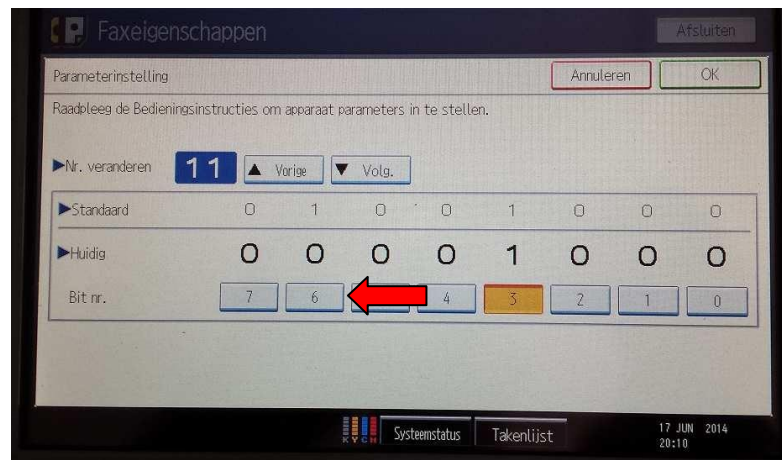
Faxeigenschappen

Afsluiten

Parameterinstelling

Annuleren

OK

Raadpleeg de Bedieningsinstructies om apparaat parameters in te stellen.

▶Nr. veranderen 11 ▲ Vorige ▼ Volg.

| | | | | | | | | |
|---|---|---|---|---|---|---|---|---|
| ▶Standaard | 0 | 1 | 0 | 0 | 1 | 0 | 0 | 0 |
| ▶Huidig | 0 | 0 | 0 | 0 | 1 | 0 | 0 | 0 |
| Bit nr. | 7 | 6 | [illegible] | 4 | 3 | 2 | 1 | 0 |

K Y C M

Systeemstatus

Takenlijst

17 JUN 2014
20:10